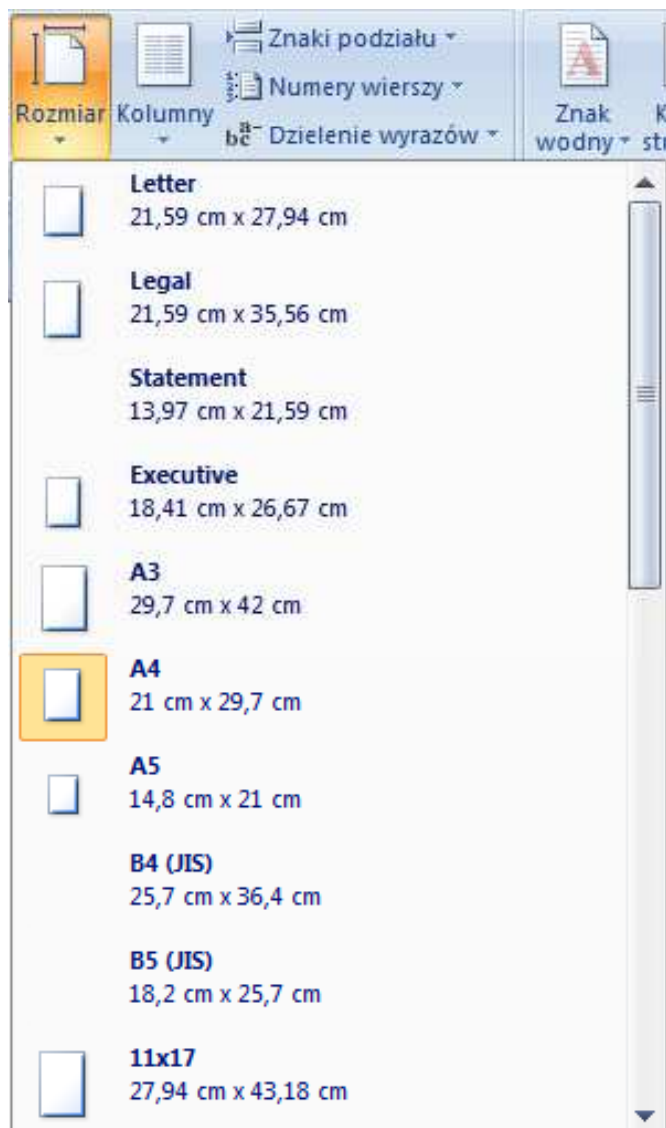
Rozmiar Kolumny Znaki podziału Numery wierszy Dzielenie wyrazów Znak wodny

Letter
21,59 cm x 27,94 cm

Legal
21,59 cm x 35,56 cm

Statement
13,97 cm x 21,59 cm

Executive
18,41 cm x 26,67 cm

A3
29,7 cm x 42 cm

A4
21 cm x 29,7 cm

A5
14,8 cm x 21 cm

B4 (JIS)
25,7 cm x 36,4 cm

B5 (JIS)
18,2 cm x 25,7 cm

11x17
27,94 cm x 43,18 cm